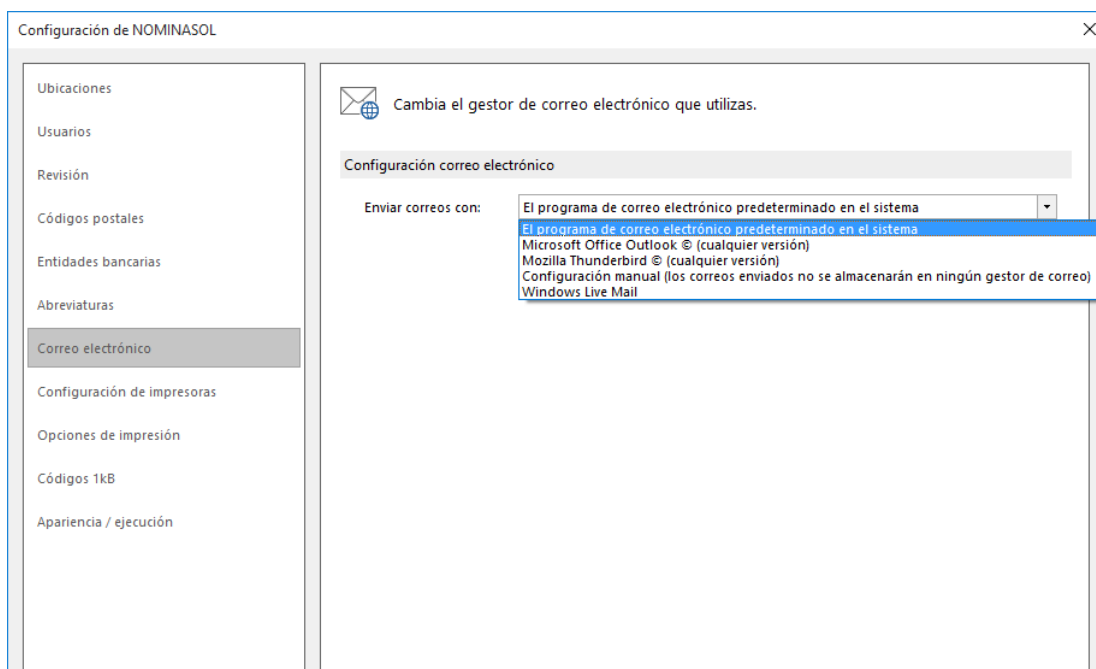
Configuración de NOMINASOL

×

Ubicaciones

Usuarios

Revisión

Códigos postales

Entidades bancarias

Abreviaturas

Correo electrónico

Configuración de impresoras

Opciones de impresión

Códigos 1kB

Apariencia / ejecución

Cambia el gestor de correo electrónico que utilizas.

Configuración correo electrónico

Enviar correos con:

El programa de correo electrónico predeterminado en el sistema

El programa de correo electrónico predeterminado en el sistema
Microsoft Office Outlook © (cualquier versión)
Mozilla Thunderbird © (cualquier versión)
Configuración manual (los correos enviados no se almacenarán en ningún gestor de correo)
Windows Live Mail